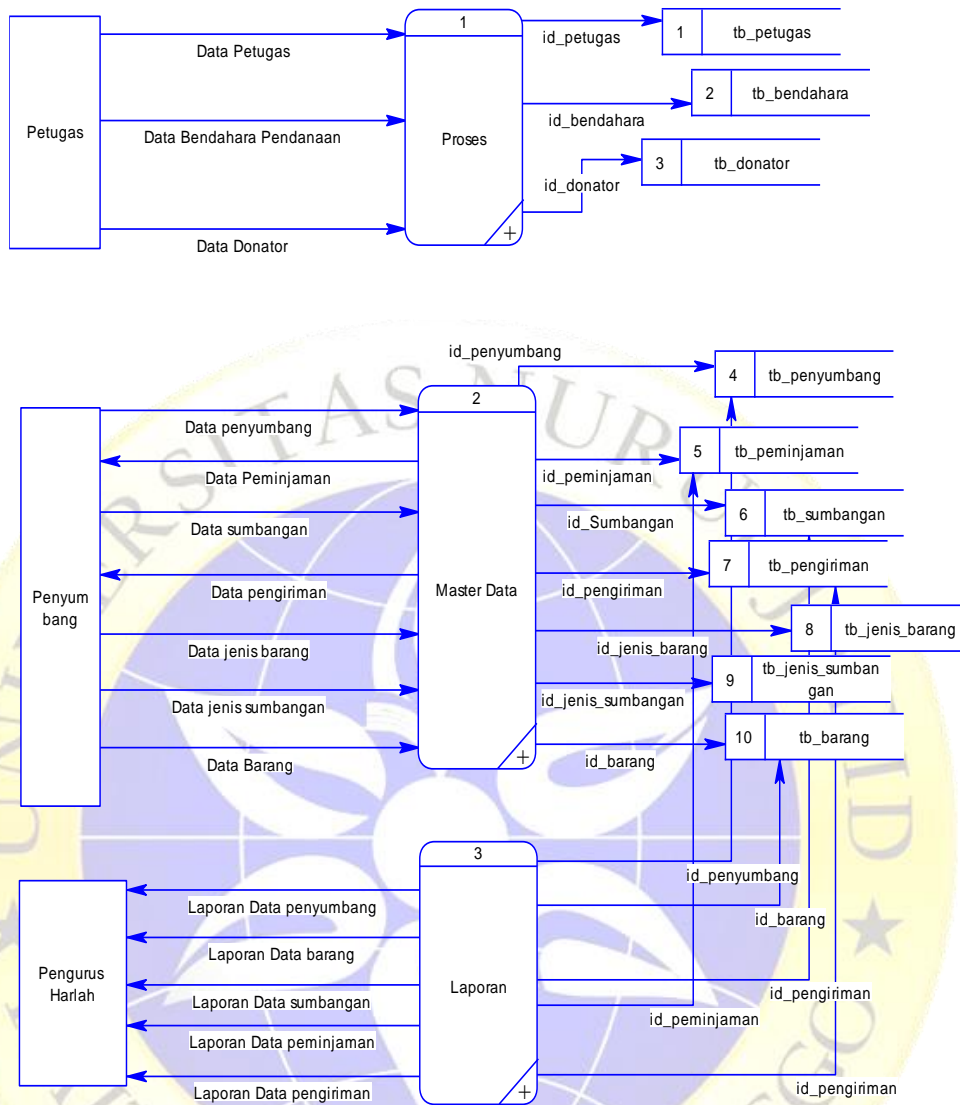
Petugas

Data Petugas

Data Bendahara Pendanaan

Data Donator

1

Proses

id_petugas

id_bendahara

id_donator

1 tb_petugas

2 tb_bendahara

3 tb_donator

id_penyumbang

Penyum bang

Data penyumbang

Data Peminjaman

Data sumbangan

Data pengiriman

Data jenis barang

Data jenis sumbangan

Data Barang

2

Master Data

id_peminjaman

id_Sumbangan

id_pengiriman

id_jenis_barang

id_jenis_sumbangan

id_barang

4 tb_penyumbang

5 tb_peminjaman

6 tb_sumbangan

7 tb_pengiriman

8 tb_jenis_barang

9 tb_jenis_sumbangan

10 tb_barang

Pengurus Harlah

Laporan Data penyumbang

Laporan Data barang

Laporan Data sumbangan

Laporan Data peminjaman

Laporan Data pengiriman

3

Laporan

id_penyumbang

id_barang

id_pengiriman

id_peminjaman

id_pengiriman